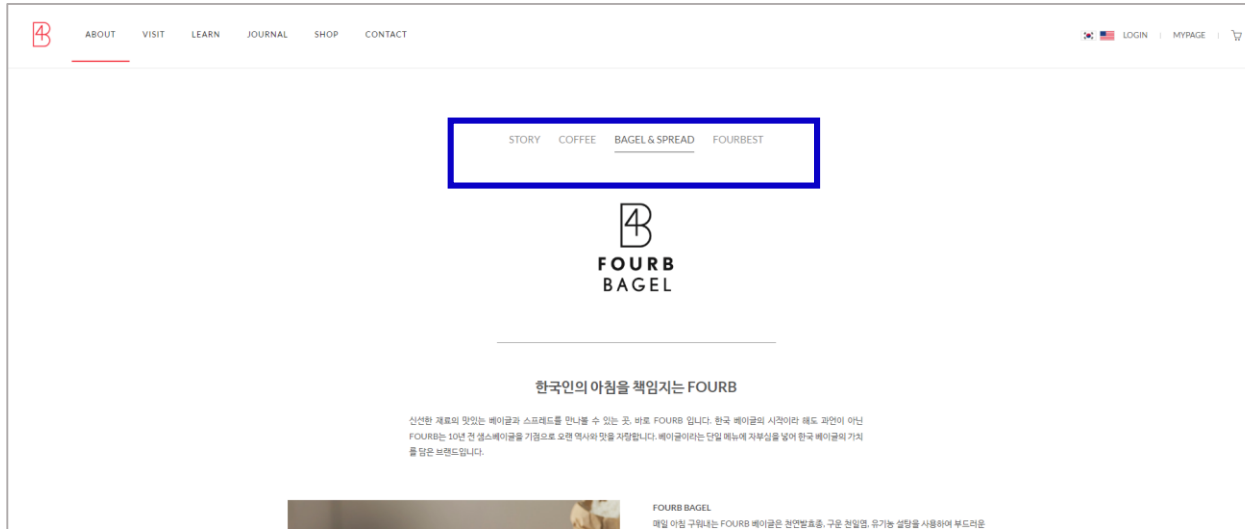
ABOUT VISIT LEARN JOURNAL SHOP CONTACT

LOGIN | MYPAGE |

STORY COFFEE BAGEL & SPREAD FOURBEST

FOURB
BAGEL

한국인의 아침을 책임지는 FOURB

신선한 재료의 맛있는 베이글과 스프레드를 만나볼 수 있는 곳, 바로 FOURB 입니다. 한국 베이글의 시작이라 해도 과언이 아닌 FOURB는 10년 전 샘스베이글을 기점으로 오랜 역사와 맛을 자랑합니다. 베이글이라는 단일 메뉴에 자부심을 넣어 한국 베이글의 가치를 담은 브랜드입니다.

FOURB BAGEL
매일 아침 구워내는 FOURB 베이글은 천연발효종, 구운 천일염, 유기농 설탕을 사용하여 부드러운